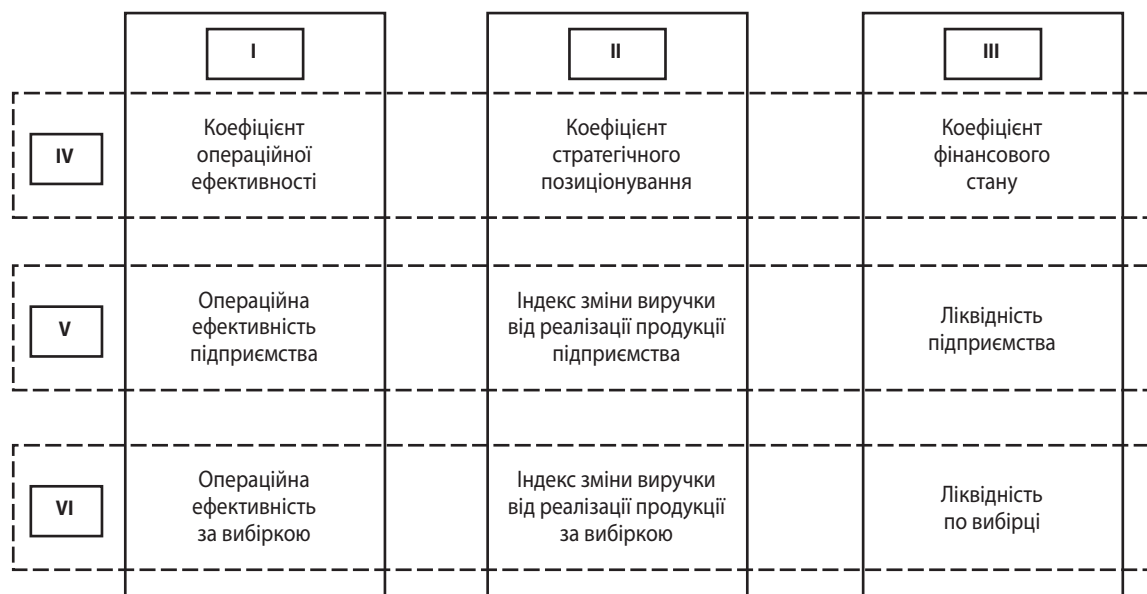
|  | I | II | III |
|---|---|---|---|
| IV | Коефіцієнт операційної ефективності | Коефіцієнт стратегічного позиціонування | Коефіцієнт фінансового стану |
| V | Операційна ефективність підприємства | Індекс зміни виручки від реалізації продукції підприємства | Ліквідність підприємства |
| VI | Операційна ефективність за вибіркою | Індекс зміни виручки від реалізації продукції за вибіркою | Ліквідність по вибірці |